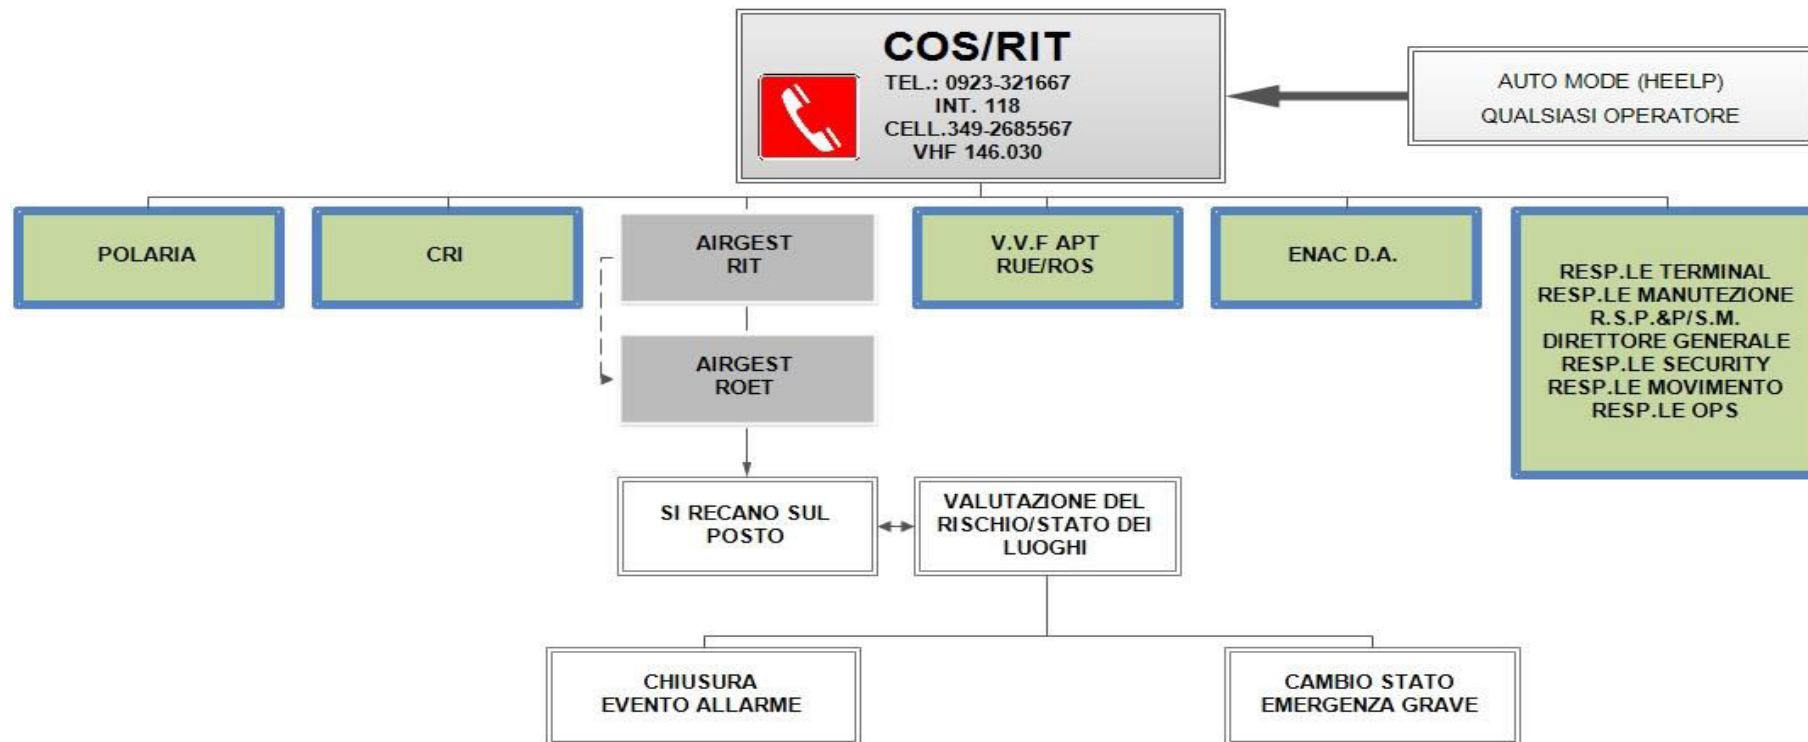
COS/RIT
TEL.: 0923-321667
INT. 118
CELL.349-2685567
VHF 146.030

AUTO MODE (HEELP)
QUALSIASI OPERATORE

POLARIA

CRI

AIRGEST
RIT

AIRGEST
ROET

V.V.F APT
RUE/ROS

ENAC D.A.

RESP.LE TERMINAL
RESP.LE MANUTEZIONE
R.S.P.&P/S.M.
DIRETTORE GENERALE
RESP.LE SECURITY
RESP.LE MOVIMENTO
RESP.LE OPS

SI RECANO SUL POSTO

VALUTAZIONE DEL RISCHIO/STATO DEI LUOGHI

CHIUSURA
EVENTO ALLARME

CAMBIO STATO
EMERGENZA GRAVE